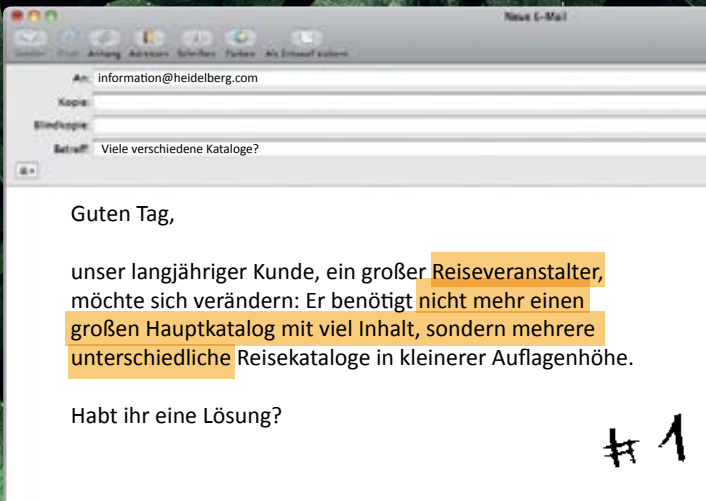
Neue E-Mail

Senden Chat Anhang Adressen Schriften Farben Als Entwurf sichern

An: information@heidelberg.com
Kopie:
Blindkopie:
Betreff: Viele verschiedene Kataloge?

Guten Tag,

unser langjähriger Kunde, ein großer Reiseveranstalter, möchte sich verändern: Er benötigt nicht mehr einen großen Hauptkatalog mit viel Inhalt, sondern mehrere unterschiedliche Reisekataloge in kleinerer Auflagenhöhe.

Habt ihr eine Lösung?

#1